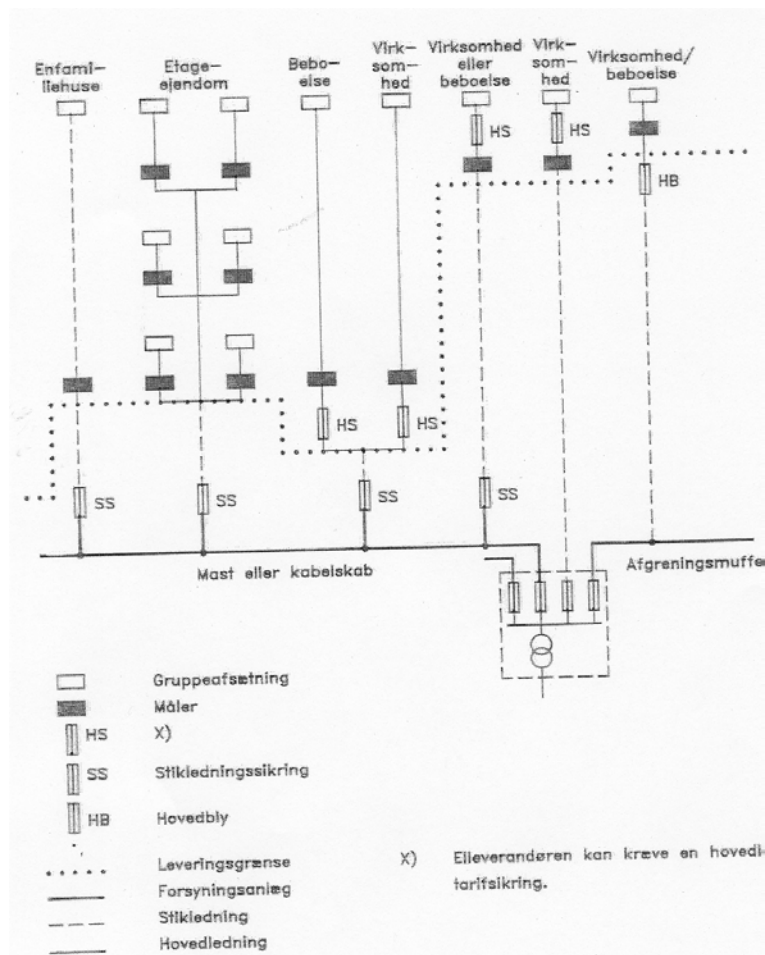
Enfamiliehuse

Etageejendom

Beboelse

Virksomhed

Virksomhed eller beboelse

Virksomhed

Virksomhed/ beboelse

HS

HS

HB

HS

HS

SS

SS

SS

SS

Mast eller kabelskab

Afgreningsmuffe

Gruppeafsætning

Måler

HS X)

SS Stikledningssikring

HB Hovedbly

Leveringsgrænse

Forsyningsanlæg

Stikledning

Hovedledning

X) Elleverandøren kan kræve en hovedi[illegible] tarifsikring.